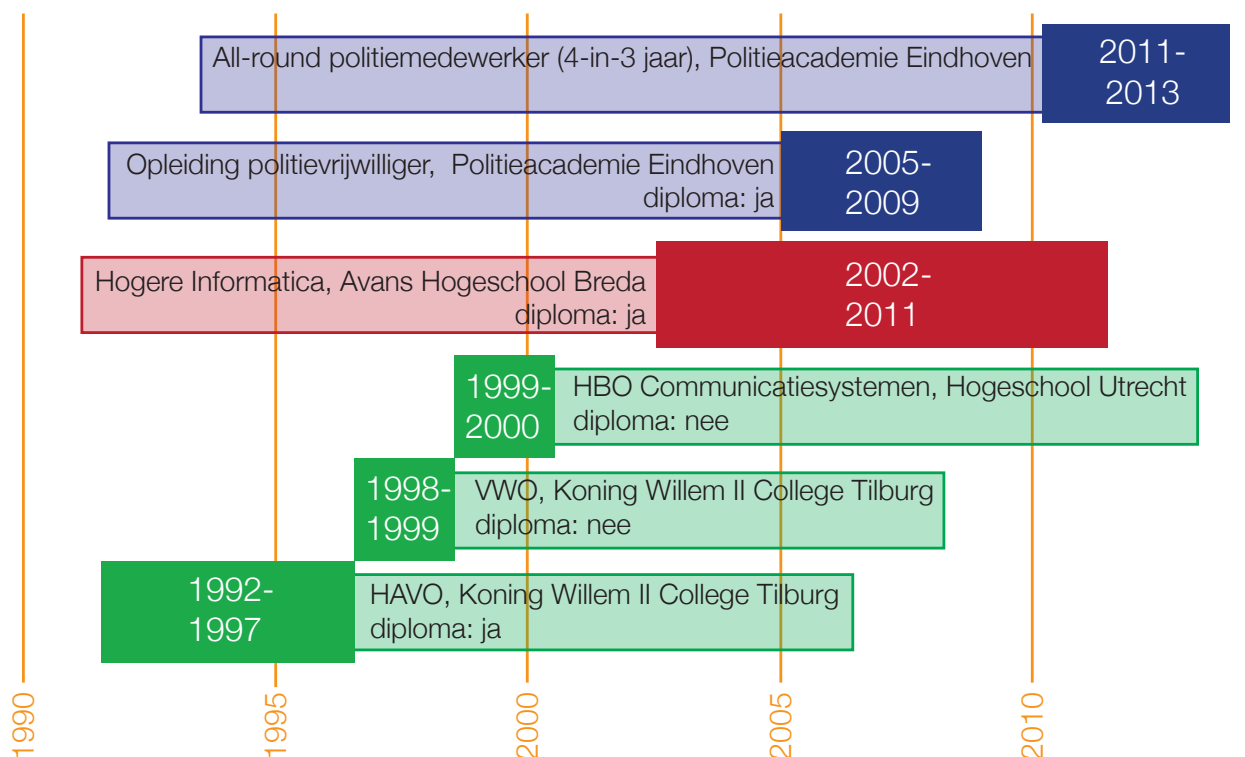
All-round politiemedewerker (4-in-3 jaar), Politieacademie Eindhoven

2011-2013

Opleiding politievrijwilliger, Politieacademie Eindhoven
diploma: ja

2005-2009

Hogere Informatica, Avans Hogeschool Breda
diploma: ja

2002-2011

1999-2000

HBO Communicatiesystemen, Hogeschool Utrecht
diploma: nee

1998-1999

VWO, Koning Willem II College Tilburg
diploma: nee

1992-1997

HAVO, Koning Willem II College Tilburg
diploma: ja

1990
1995
2000
2005
2010